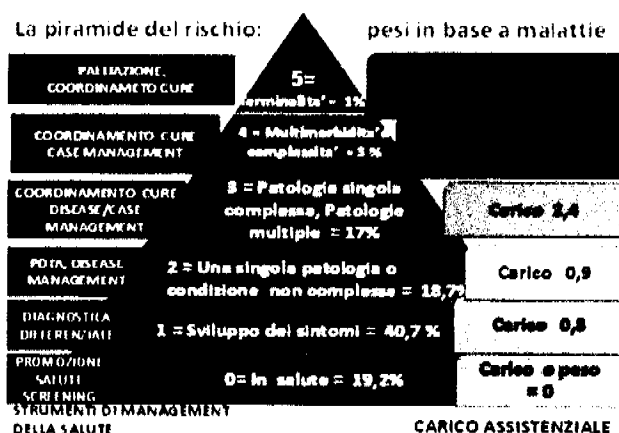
La piramide del rischio: pesi in base a malattie

PALLIAZIONE, COORDINAMETO CURE

COORDINAMENTO CURE CASE MANAGEMENT

COORDINAMENTO CURE DISEASE/CASE MANAGEMENT

PDTA, DISEASE MANAGEMENT

DIAGNOSTICA DIFFERENZIALE

PROMOZIONE SALUTE SCREENING

STRUMENTI DI MANAGEMENT DELLA SALUTE

5= Terminalita' - 1%

4 = Multimorbidita' complessita' - 3 %

3 = Patologie singole complesse, Patologie multiple = 17%

2 = Una singola patologia o condizione non complessa = 18,7%

1 = Sviluppo dei sintomi = 40,7 %

0= In salute = 19,2%

Carico 2,4

Carico 0,9

Carico 0,8

Carico o peso = 0

CARICO ASSISTENZIALE